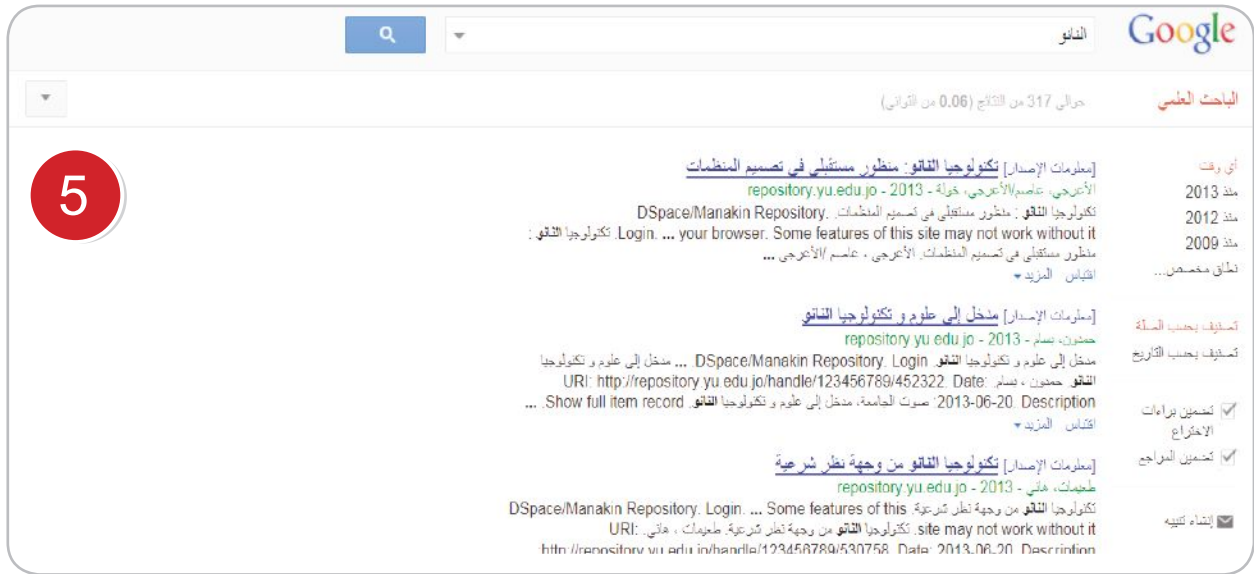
Google

النانو

الباحث العلمي

حوالي 317 من النتائج (0.06 من الثواني)

5

أي وقت
منذ 2013
منذ 2012
منذ 2009
نطاق مخصص...

تصنيف بحسب الصلة
تصنيف بحسب التاريخ

تضمين براءات الاختراع
تضمين المراجع

إنشاء تنبيه

[معلومات الإصدار] تكنولوجيا النانو: منظور مستقبلي في تصميم المنظمات
الأعرجي، عاصم/الأعرجي، خولة - 2013 - repository.yu.edu.jo
تكنولوجيا النانو : منظور مستقبلي في تصميم المنظمات. .DSpace/Manakin Repository
your browser. Some features of this site may not work without it ... Login. تكنولوجيا النانو :
منظور مستقبلي في تصميم المنظمات. الأعرجي ، عاصم /الأعرجي ...
اقتباس المزيد

[معلومات الإصدار] مدخل إلى علوم و تكنولوجيا النانو
حمدون، تمام - 2013 - repository yu edu jo
مدخل إلى علوم و تكنولوجيا النانو. DSpace/Manakin Repository. Login ... مدخل إلى علوم و تكنولوجيا
النانو. حمدون ، تمام. :URI: http://repository yu edu jo/handle/123456789/452322. Date
Description :2013-06-20. صوت الجامعة، مدخل إلى علوم و تكنولوجيا النانو. Show full item record ...
اقتباس المزيد

[معلومات الإصدار] تكنولوجيا النانو من وجهة نظر شرعية
طعيمات، هاني - 2013 - repository.yu.edu.jo
تكنولوجيا النانو من وجهة نظر شرعية. DSpace/Manakin Repository. Login. ... Some features of this
site may not work without it. تكنولوجيا النانو من وجهة نظر شرعية. طعيمات ، هاني. :URI
http://repository.yu.edu.jo/handle/123456789/530758. Date: 2013-06-20. Description